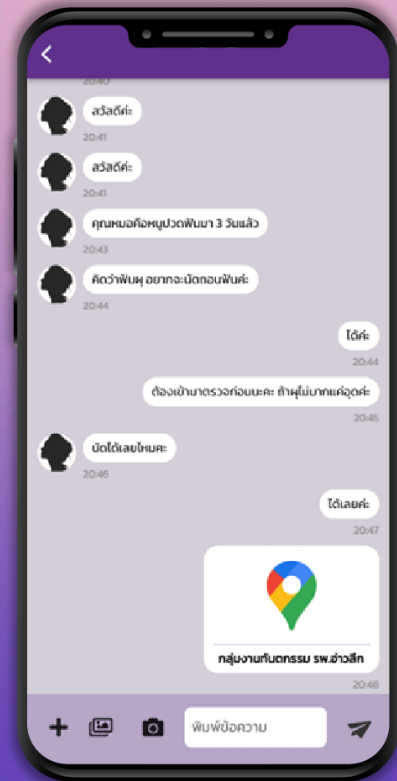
20:40

สวัสดีค่ะ
20:41

สวัสดีค่ะ
20:41

คุณหมอคือหนูปวดฟันมา 3 วันแล้ว
20:43

คิดว่าฟันผุ อยากจะนัดถอนฟันค่ะ
20:44

ได้ค่ะ
20:44

ต้องเข้ามาตรวจก่อนนะคะ ถ้าผุไม่มากแค่อุดค่ะ
20:45

นัดได้เลยไหมคะ
20:46

ได้เลยค่ะ
20:47

กลุ่มงานทันตกรรม รพ.อ่าวลึก
20:48

พิมพ์ข้อความ